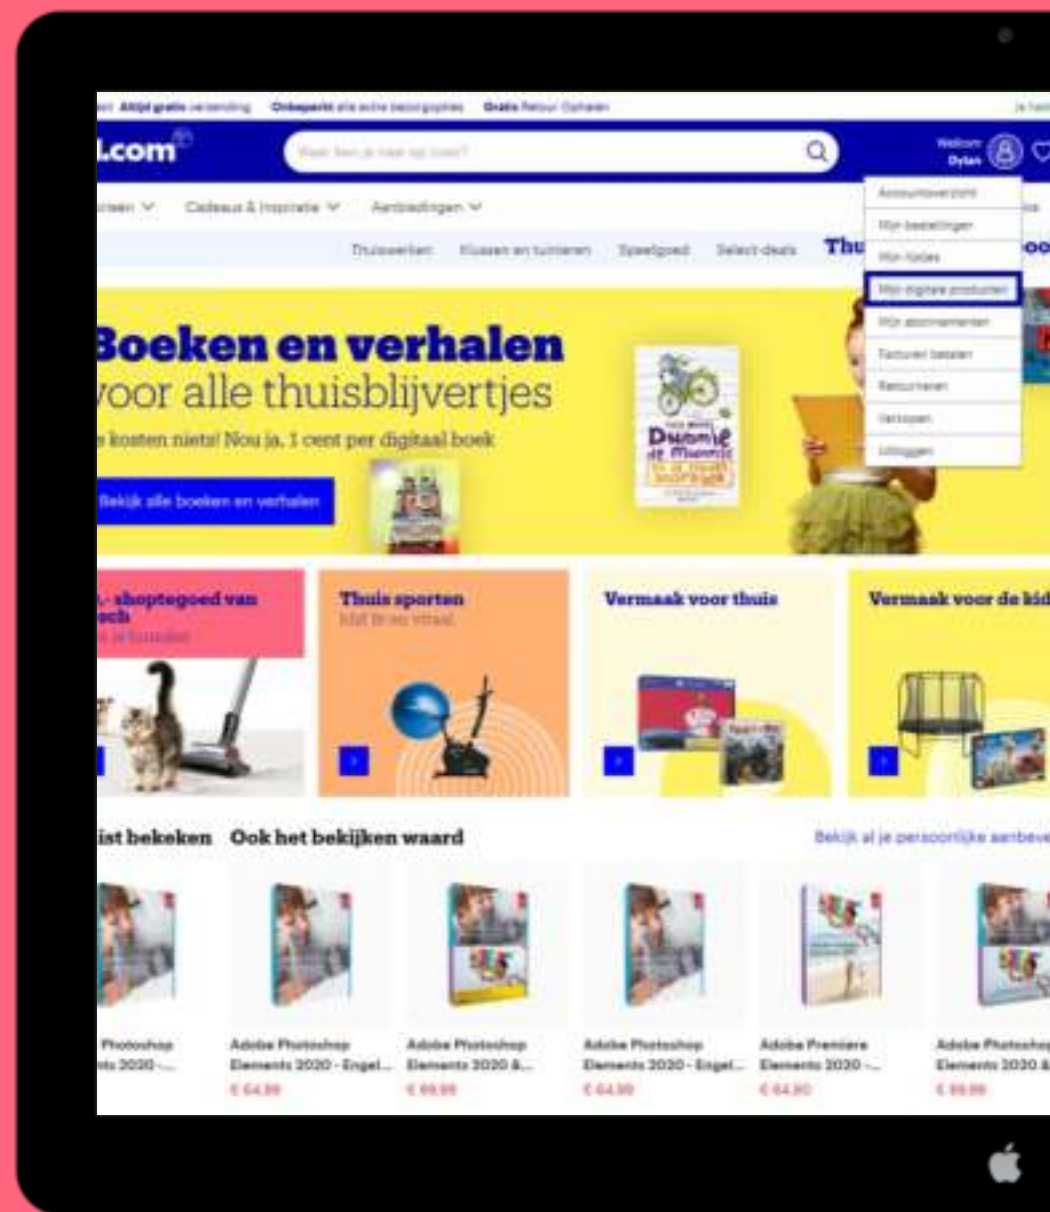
Altijd gratis verzending Onbeperkt alle extra bezorgopties Gratis Retour Ophalen

.com

Waar ben je naar op zoek?

Welkom Dylan

Accountoverzicht
Mijn bestellingen
Mijn lijstjes
Mijn digitale producten
Mijn abonnementen
Facturen betalen
Retourneren
Verkopen
Uitloggen

Cadeaus & Inspiratie Aanbiedingen

Thuiswerken Klussen en tuinieren Speelgoed Select deals Thu

Boeken en verhalen
voor alle thuisblijvertjes

kosten niets! Nou ja, 1 cent per digitaal boek

Bekijk alle boeken en verhalen

Dummie de Mummie

shoptegoed van

Thuis sporten

Vermaak voor thuis

Vermaak voor de kid

ist bekeken Ook het bekijken waard

Bekijk al je persoonlijke aanbeve

Photoshop 2020 -...

Adobe Photoshop Elements 2020 - Engel...
€ 64,99

Adobe Photoshop Elements 2020 &...
€ 99,99

Adobe Photoshop Elements 2020 - Engel...
€ 64,99

Adobe Premiere Elements 2020 -...
€ 64,90

Adobe Photoshop Elements 2020 &
€ 99,99